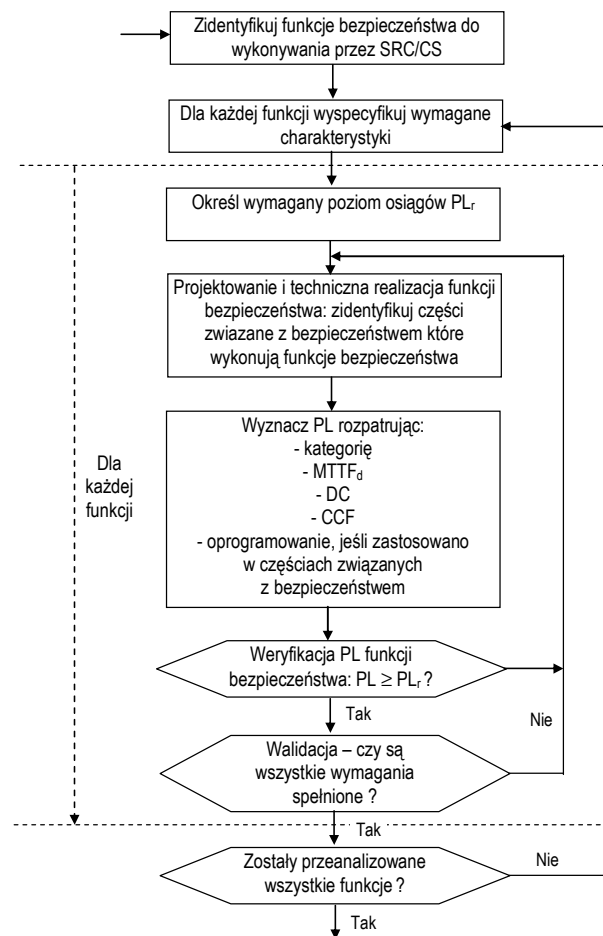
Zidentyfikuj funkcje bezpieczeństwa do wykonywania przez SRC/CS

Dla każdej funkcji wyspecyfikuj wymagane charakterystyki

Określ wymagany poziom osiągów $PL_r$

Projektowanie i techniczna realizacja funkcji bezpieczeństwa: zidentyfikuj części zwiazane z bezpieczeństwem które wykonują funkcje bezpieczeństwa

Wyznacz PL rozpatrując:
- kategorię
- $MTTF_d$
- DC
- CCF
- oprogramowanie, jeśli zastosowano w częściach związanych z bezpieczeństwem

Dla każdej funkcji

Weryfikacja PL funkcji bezpieczeństwa: $PL \geq PL_r$ ?

Tak

Nie

Walidacja – czy są wszystkie wymagania spełnione ?

Tak

Zostały przeanalizowane wszystkie funkcje ?

Nie

Tak